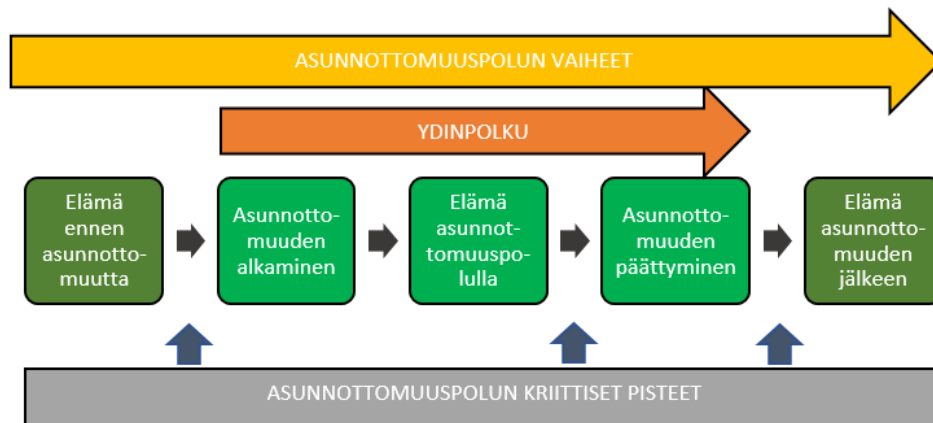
ASUNNOTTOMUUSPOLUN VAIHEET

YDINPOLKU

Elämä ennen asunnotto-muutta

Asunnotto-muuden alkaminen

Elämä asunnot-tomuuspo-lulla

Asunnotto-muuden päättyminen

Elämä asunnotto-muuden jälkeen

ASUNNOTTOMUUSPOLUN KRIITTISET PISTEET